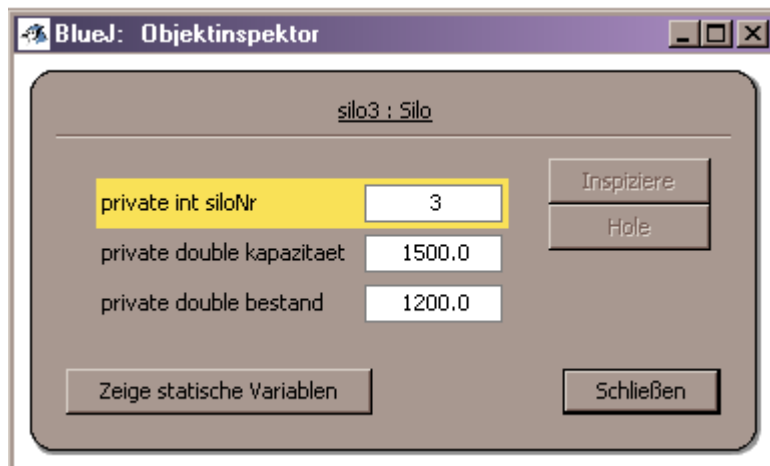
BlueJ: Objektinspektor

silo3 : Silo

| | |
|---|---|
| private int siloNr | 3 |
| private double kapazitaet | 1500.0 |
| private double bestand | 1200.0 |

Inspiziere
Hole

Zeige statische Variablen

Schließen